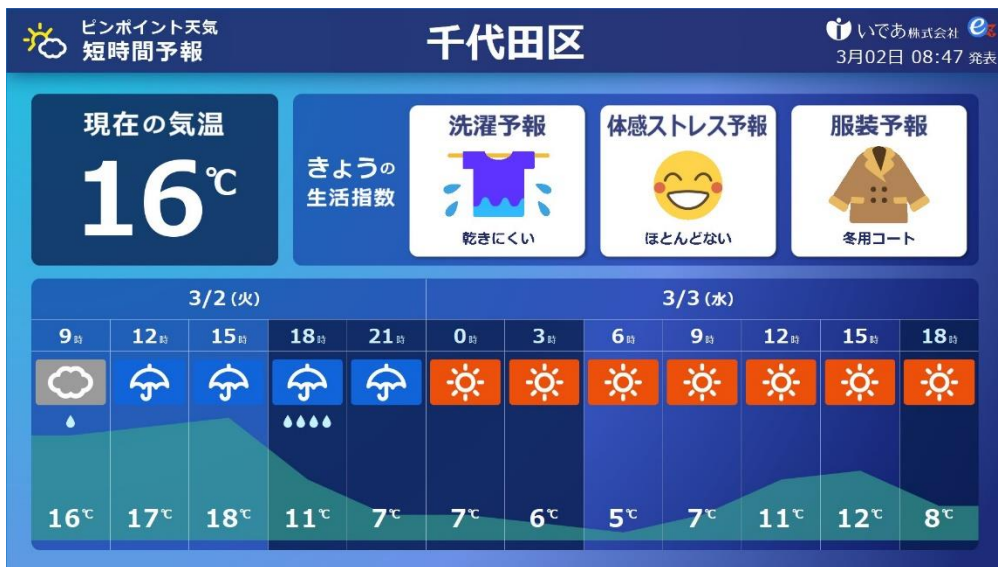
ピンポイント天気
短時間予報

千代田区

いであ株式会社
3月02日 08:47 発表

現在の気温
16℃

きょうの
生活指数

洗濯予報
乾きにくい

体感ストレス予報
ほとんどない

服装予報
冬用コート

| 3/2 (火) | | | | | 3/3 (水) | | | | | | |
|---|---|---|---|---|---|---|---|---|---|---|---|
| 9時 | 12時 | 15時 | 18時 | 21時 | 0時 | 3時 | 6時 | 9時 | 12時 | 15時 | 18時 |
| 16℃ | 17℃ | 18℃ | 11℃ | 7℃ | 7℃ | 6℃ | 5℃ | 7℃ | 11℃ | 12℃ | 8℃ |